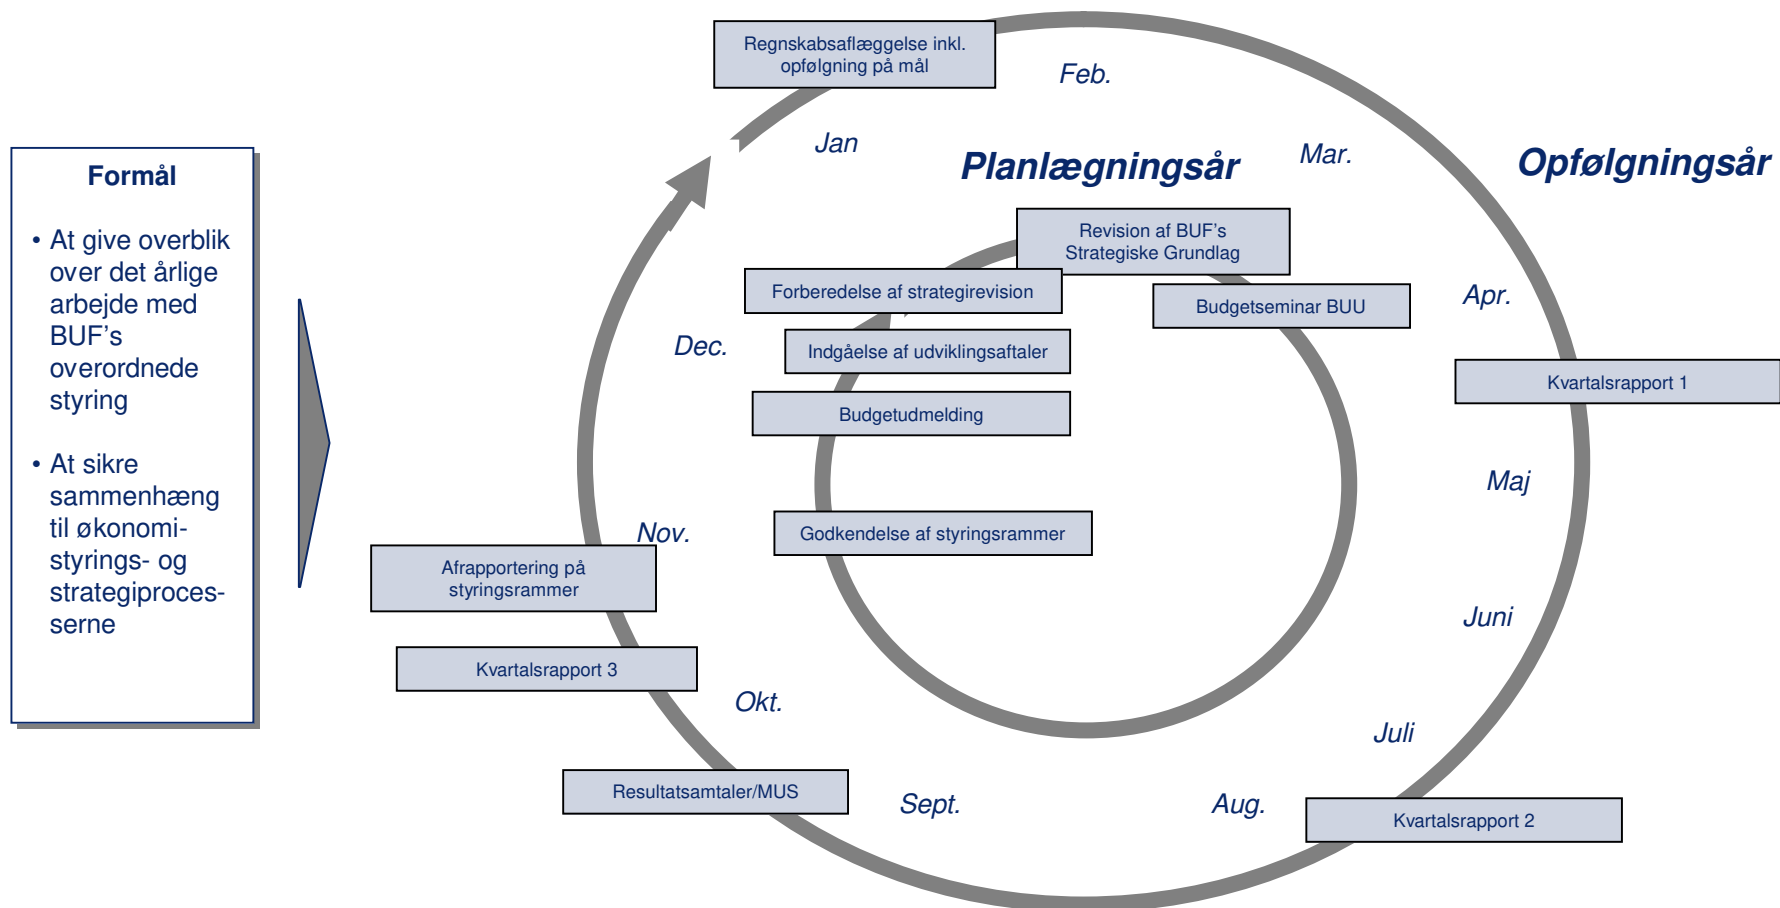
Formål

• At give overblik over det årlige arbejde med BUF's overordnede styring

• At sikre sammenhæng til økonomistyrings- og strategiprocesserne

Regnskabsaflæggelse inkl. opfølgning på mål

Feb.

Jan

Planlægningsår

Mar.

Opfølgningsår

Revision af BUF's Strategiske Grundlag

Forberedelse af strategirevision

Budgetseminar BUU

Apr.

Dec.

Indgåelse af udviklingsaftaler

Kvartalsrapport 1

Budgetudmelding

Maj

Nov.

Godkendelse af styringsrammer

Afrapportering på styringsrammer

Juni

Kvartalsrapport 3

Okt.

Juli

Resultatsamtaler/MUS

Sept.

Aug.

Kvartalsrapport 2